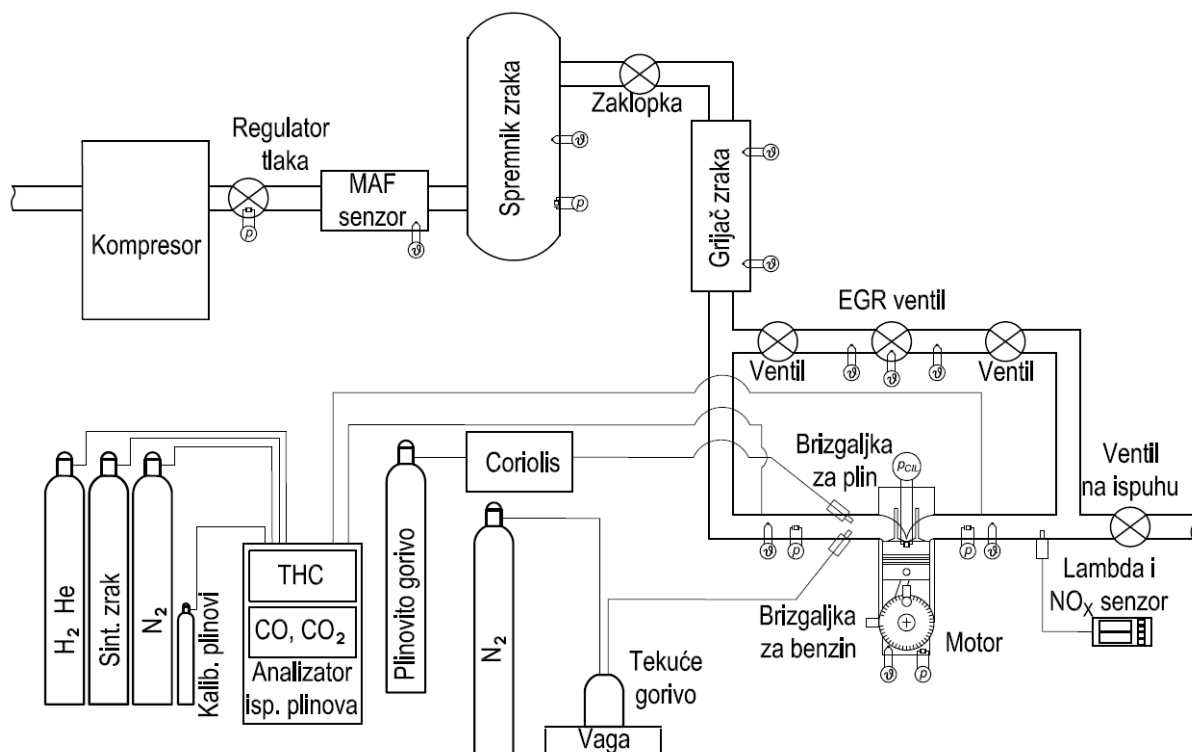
Regulator tlaka

Kompresor

$p$

MAF senzor

$\vartheta$

Spremnik zraka

$\vartheta$

$p$

Zaklopka

Grijač zraka

$\vartheta$

$\vartheta$

EGR ventil

Ventil

$\vartheta$

$p$

$\vartheta$

Ventil

Brizgaljka za plin

$p_{CIL}$

Ventil na ispuhu

Coriolis

$H_2$ He

Sint. zrak

$N_2$

Kalib. plinovi

THC

CO, $CO_2$

Analizator isp. plinova

Plinovito gorivo

$N_2$

$\vartheta$

$p$

$p$

$\vartheta$

Lambda i $NO_X$ senzor

Brizgaljka za benzin

Motor

$\vartheta$

$p$

Tekuće gorivo

Vaga